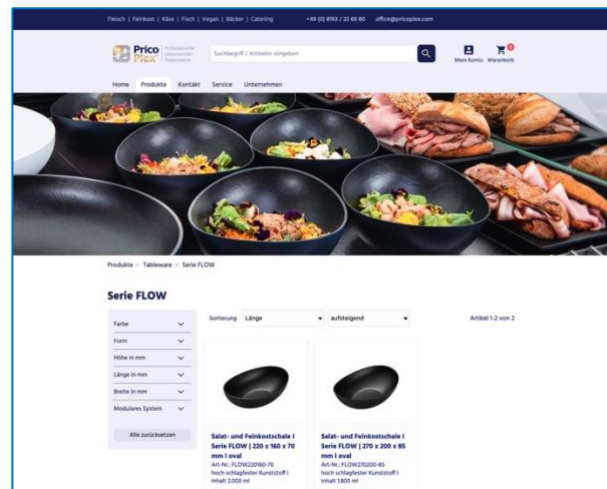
Fleisch | Feinkost | Käse | Fisch | Vegan | Bäcker | Catering +49 (0) 8193 / 23 60 60 office@pricoplex.com

Prico Plex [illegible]

Suchbegriff / Artikelnr. eingeben

Mein Konto Warenkorb 0

Home Produkte Kontakt Service Unternehmen

Produkte > Tableware > Serie FLOW

Serie FLOW

Farbe
Form
Höhe in mm
Länge in mm
Breite in mm
Modulares System

Alle zurücksetzen

Sortierung Länge aufsteigend

Artikel 1-2 von 2

Salat- und Feinkostschale I Serie FLOW | 220 x 160 x 70 mm I oval
Art-Nr.: FLOW220160-70
hoch schlagfester Kunststoff I Inhalt: 2.000 ml

Salat- und Feinkostschale I Serie FLOW | 270 x 200 x 85 mm I oval
Art-Nr.: FLOW270200-85
hoch schlagfester Kunststoff I Inhalt: 1800 ml